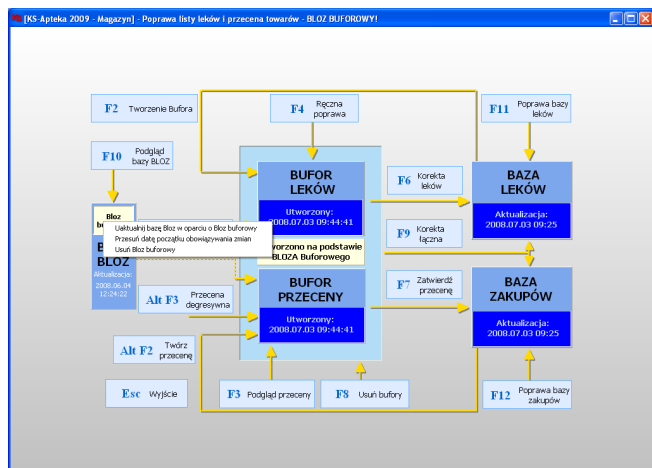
[KS-Apteka 2009 - Magazyn] - Poprawa listy leków i przecena towarów - BLOZ BUFOROWY!

F2 Tworzenie Bufora

F4 Ręczna poprawa

F11 Poprawa bazy leków

F10 Podgląd bazy BLOZ

BUFOR LEKÓW
Utworzony: 2008.07.03 09:44:41

F6 Korekta leków

BAZA LEKÓW
Aktualizacja: 2008.07.03 09:25

Bloz b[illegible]

Uaktualnij bazę Bloz w oparciu o Bloz buforowy
Przesuń datę początku obowiązywania zmian
Usuń Bloz buforowy

B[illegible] BLOZ
Aktualizacja: 2008.06.04 12:24:22

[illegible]tworzono na podstawie BLOZA Buforowego

F9 Korekta łączna

Alt F3 Przecena degresywna

BUFOR PRZECENY
Utworzony: 2008.07.03 09:44:41

F7 Zatwierdź przecenę

BAZA ZAKUPÓW
Aktualizacja: 2008.07.03 09:25

Alt F2 Twórz przecenę

Esc Wyjście

F3 Podgląd przeceny

F8 Usuń bufory

F12 Poprawa bazy zakupów